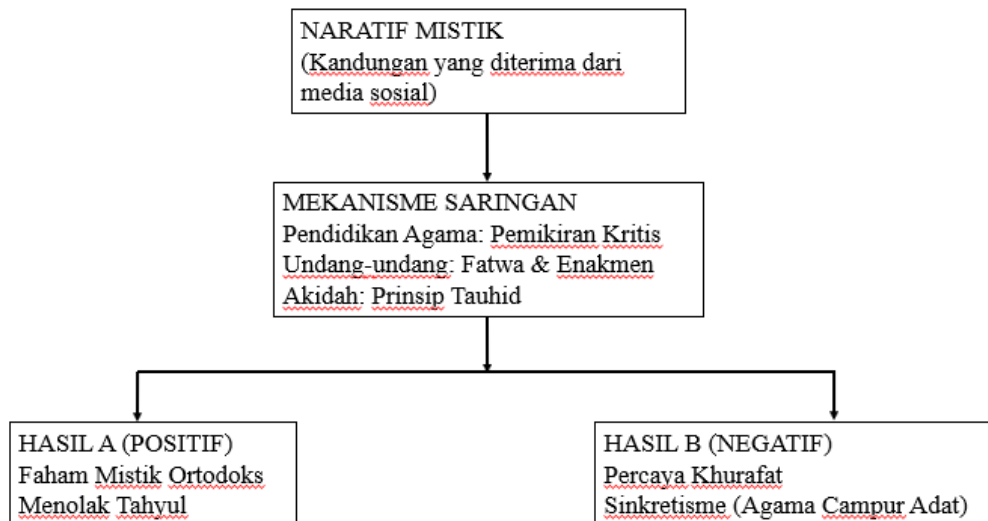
NARATIF MISTIK
(Kandungan yang diterima dari media sosial)

MEKANISME SARINGAN
Pendidikan Agama: Pemikiran Kritis
Undang-undang: Fatwa & Enakmen
Akidah: Prinsip Tauhid

HASIL A (POSITIF)
Faham Mistik Ortodoks
Menolak Tahyul

HASIL B (NEGATIF)
Percaya Khurafat
Sinkretisme (Agama Campur Adat)